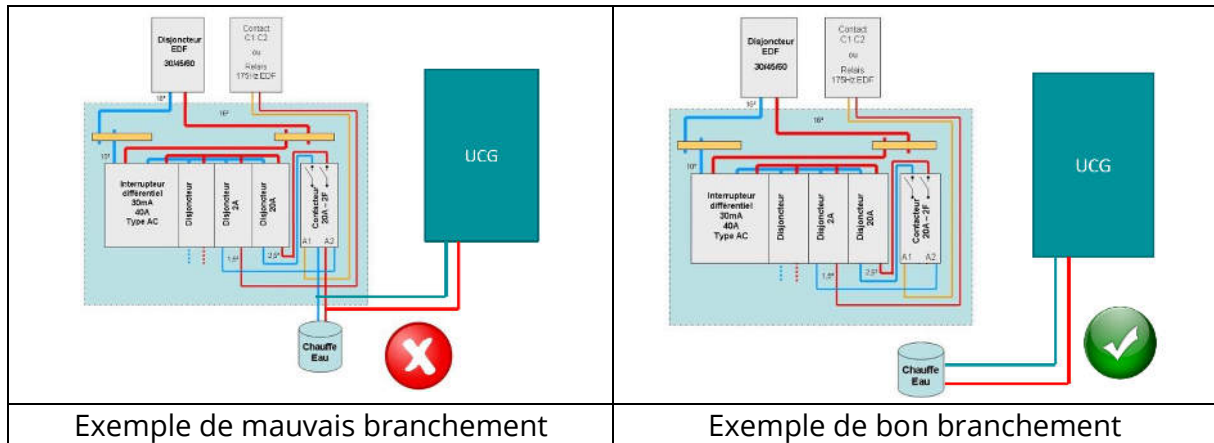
| Disjoncteur EDF 30/45/60 — Contact C1 C2 ou Relais 175Hz EDF — 16² — 16² — 10² — Interrupteur différentiel 30mA 40A Type AC — Disjoncteur — Disjoncteur 2A — Disjoncteur 20A — Contacteur 20A – 2F — A1 A2 — 1,5² — 2,5² — UCG — Chauffe Eau | Disjoncteur EDF 30/45/60 — Contact C1 C2 ou Relais 175Hz EDF — 16² — 16² — 10² — Interrupteur différentiel 30mA 40A Type AC — Disjoncteur — Disjoncteur 2A — Disjoncteur 20A — Contacteur 20A – 2F — A1 A2 — 1,5² — 2,5² — UCG — Chauffe Eau |
|---|---|
| Exemple de mauvais branchement | Exemple de bon branchement |